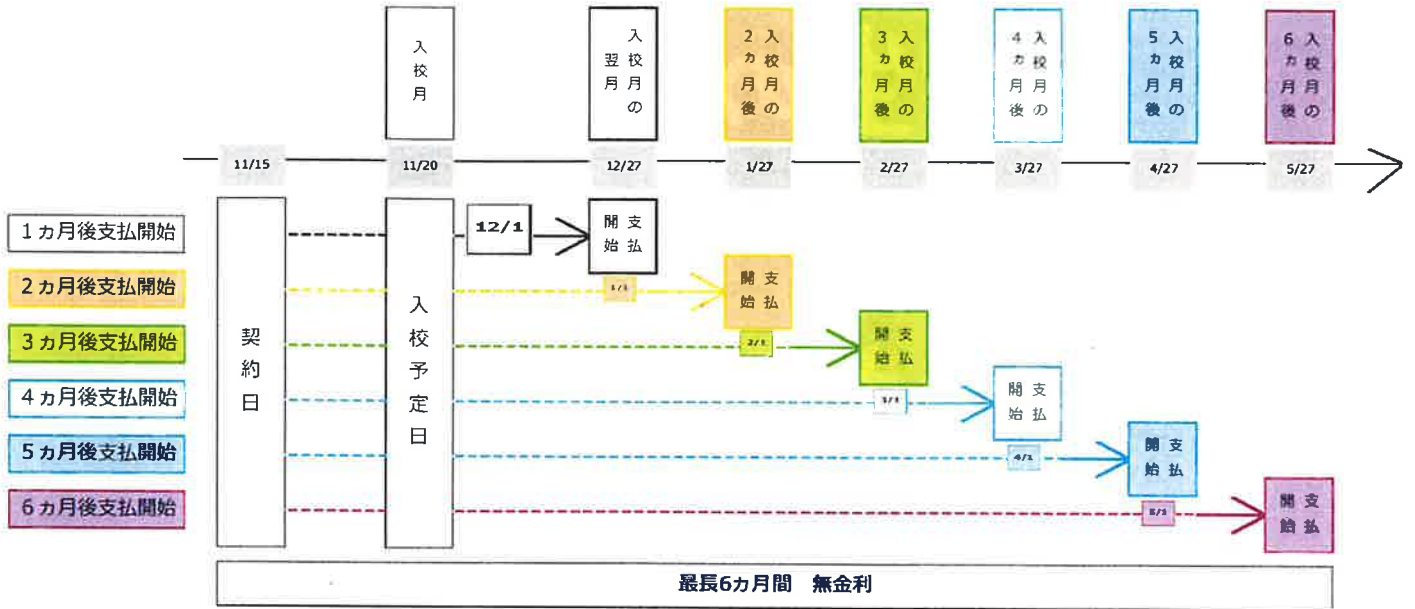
入校月

入校月の翌月

入校月の2カ月後

入校月の3カ月後

入校月の4カ月後

入校月の5カ月後

入校月の6カ月後

11/15 11/20 12/27 1/27 2/27 3/27 4/27 5/27

1カ月後支払開始
2カ月後支払開始
3カ月後支払開始
4カ月後支払開始
5カ月後支払開始
6カ月後支払開始

契約日

入校予定日

12/1

支払開始

1/1

支払開始

2/1

支払開始

3/1

支払開始

4/1

支払開始

5/1

支払開始

最長6カ月間 無金利